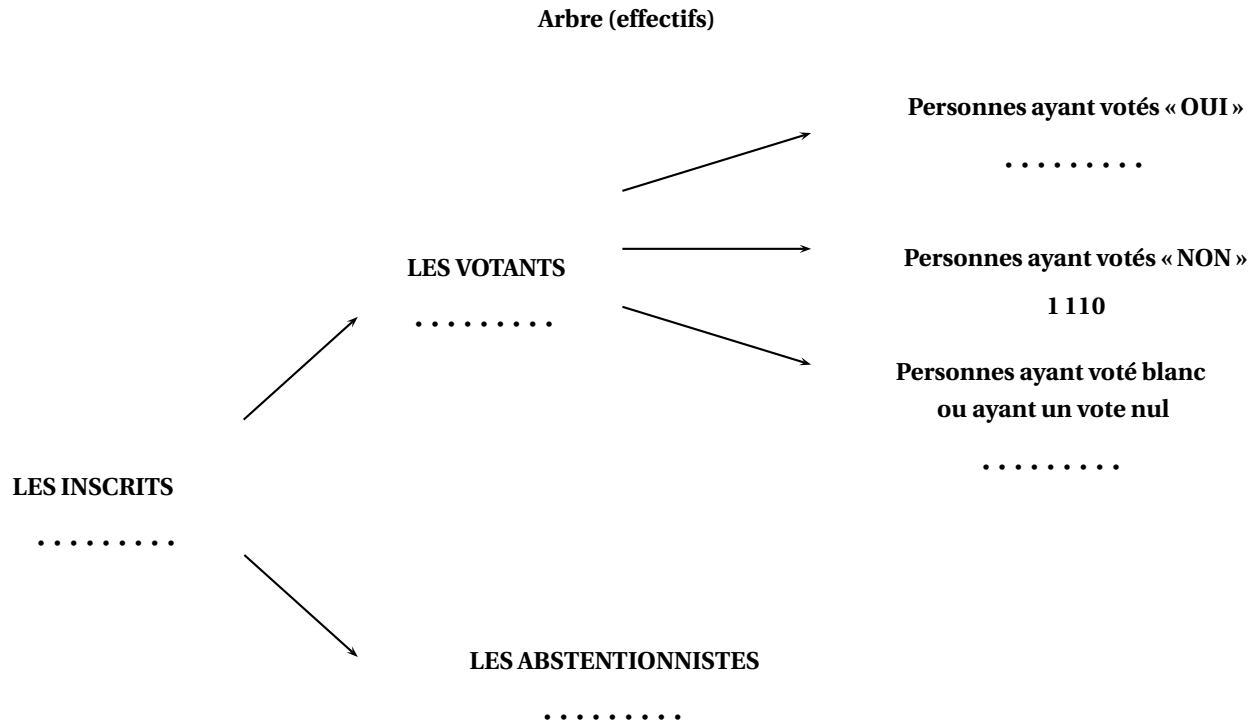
Arbre (effectifs)

Personnes ayant votés « OUI »

. . . . . . . . .

LES VOTANTS

. . . . . . . . .

Personnes ayant votés « NON »

1 110

Personnes ayant voté blanc ou ayant un vote nul

. . . . . . . . .

LES INSCRITS

. . . . . . . . .

LES ABSTENTIONNISTES

. . . . . . . . .